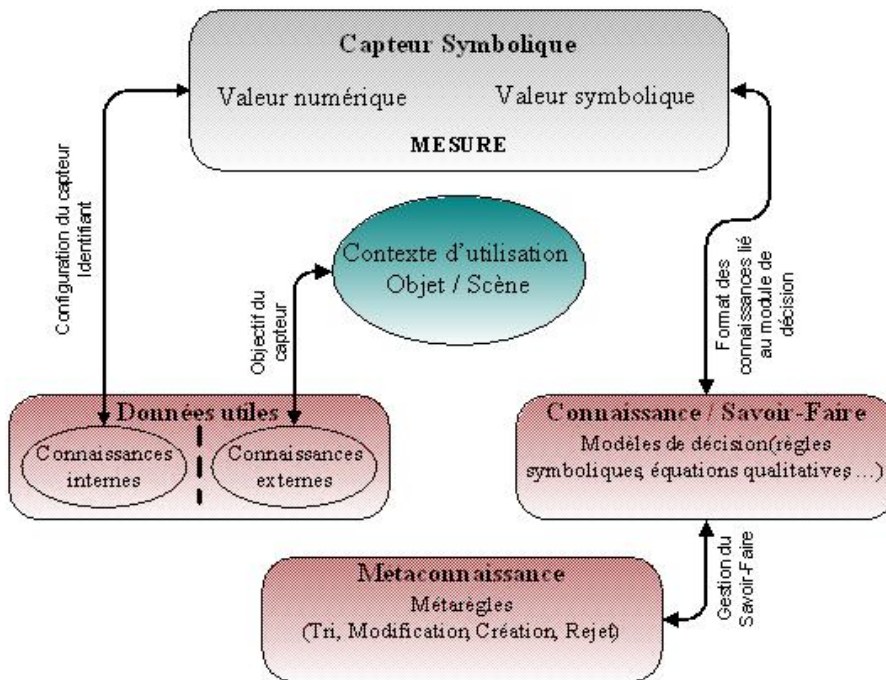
Capteur Symbolique

Valeur numérique

Valeur symbolique

MESURE

Configuration du capteur Identifiant

Contexte d'utilisation Objet / Scène

Objectif du capteur

Format des connaissances lié au module de décision

Données utiles

Connaissances internes

Connaissances externes

Connaissance / Savoir-Faire

Modèles de décision(règles symboliques, équations qualitatives ...)

Gestion du Savoir-Faire

Metaconnaissance

Métarègles

(Tri, Modification, Création, Rejet)